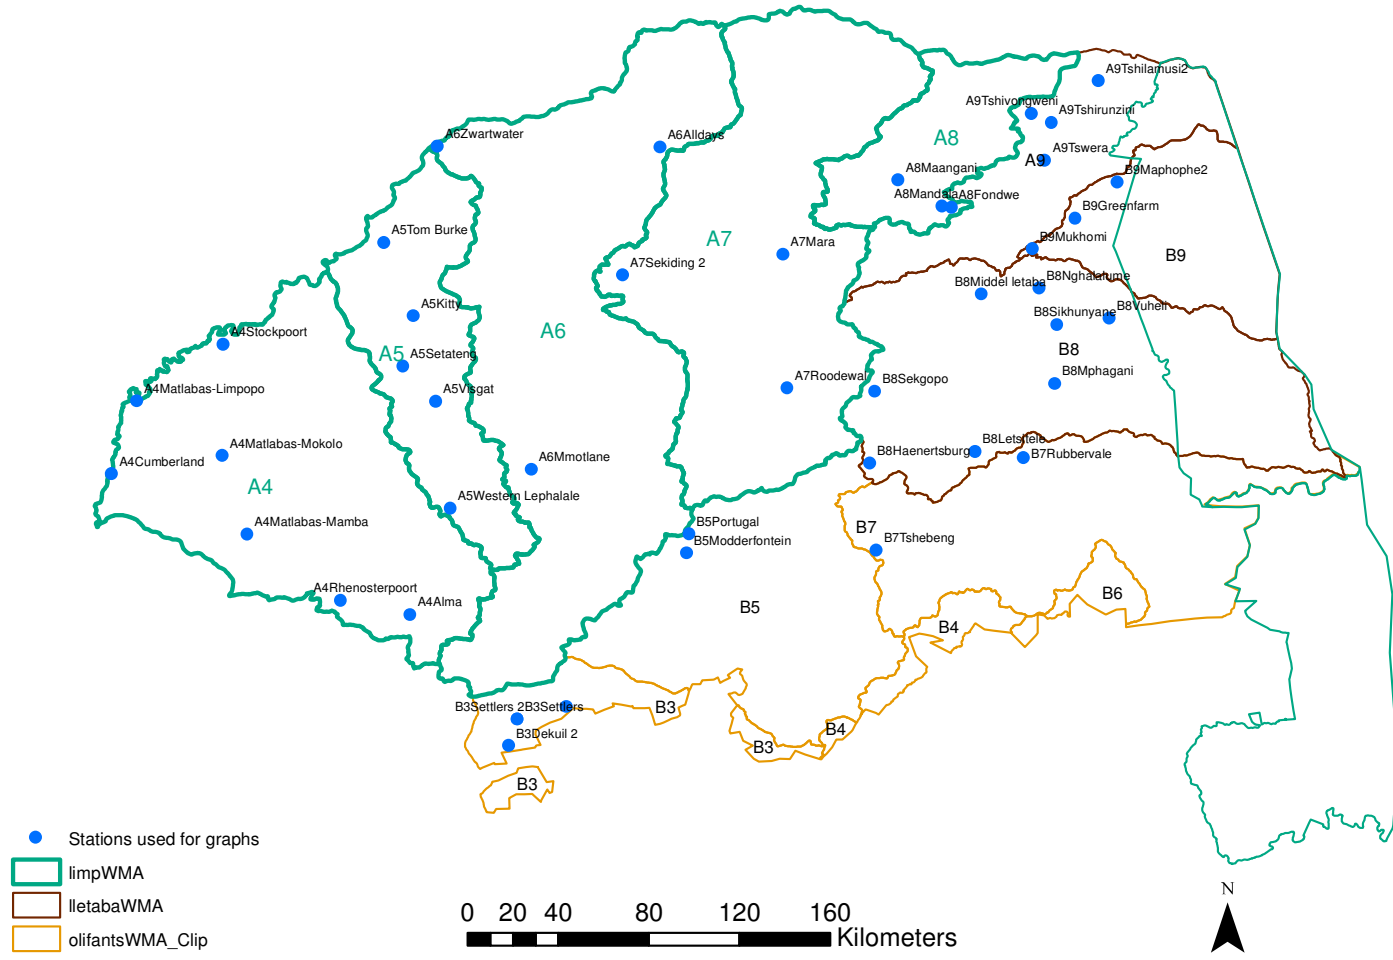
A9Tshilamusi2
A9Tshivongweni
A9Tshirunzini
A8
A9Tswera
A9
A8Maangani
B9Maphophe2
A8Mandala A8Fondwe
B9Greenfarm
A6Zwartwater
A6Alldays
A7
A7Mara
B9Mukhomi
B9
A5Tom Burke
A7Sekiding 2
B8Nghalalume
B8Middel letaba
A5Kitty
A6
B8Sikhunyane
B8Vuheli
A4Stockpoort
A5
A5Setateng
B8
A4Matlabas-Limpopo
A5Visgat
A7Roodewal
B8Sekgopo
B8Mphagani
A4Matlabas-Mokolo
A6Mmotlane
B8Letsitele
A4Cumberland
B8Haenertsburg
B7Rubbervale
A4
A5Western Lephalale
A4Matlabas-Mamba
B5Portugal
B7
B5Modderfontein
B7Tshebeng
B6
A4Rhenosterpoort
B5
A4Alma
B4
B3Settlers 2B3Settlers
B3
B3Dekuil 2
B4
B3
B3

Stations used for graphs
limpWMA
lletabaWMA
olifantsWMA_Clip

0 20 40 80 120 160 Kilometers

N